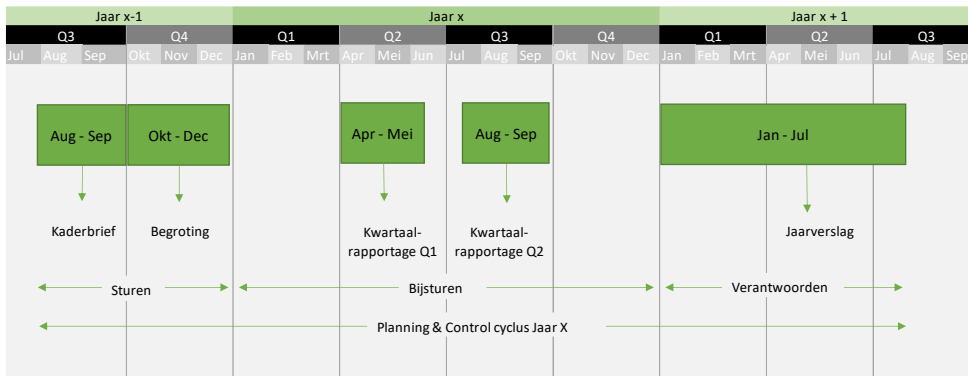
Jaar x-1 | Jaar x | Jaar x + 1

Q3 Q4 Q1 Q2 Q3 Q4 Q1 Q2 Q3

Jul Aug Sep Okt Nov Dec Jan Feb Mrt Apr Mei Jun Jul Aug Sep Okt Nov Dec Jan Feb Mrt Apr Mei Jun Jul Aug Sep

Aug - Sep
Kaderbrief

Okt - Dec
Begroting

Apr - Mei
Kwartaalrapportage Q1

Aug - Sep
Kwartaalrapportage Q2

Jan - Jul
Jaarverslag

Sturen

Bijsturen

Verantwoorden

Planning & Control cyclus Jaar X